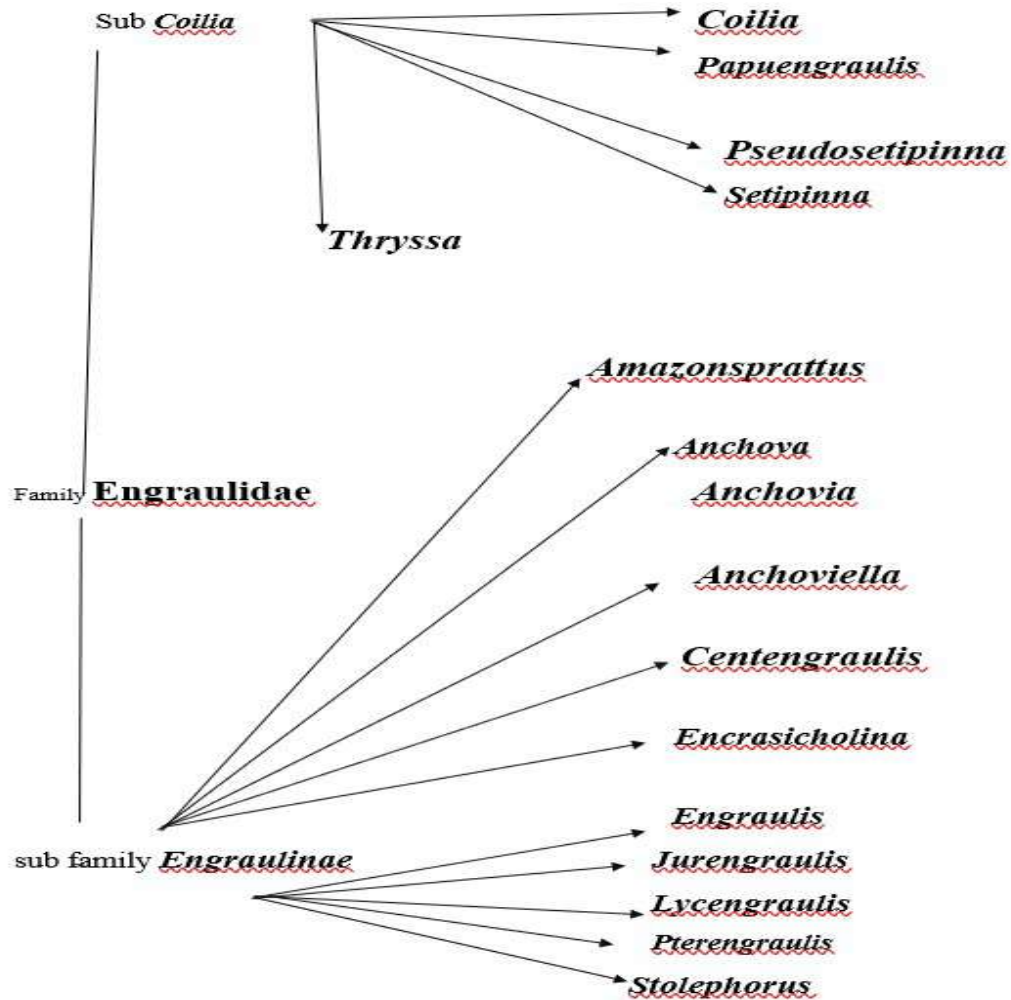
Sub Coilia

Coilia

Papuengraulis

Pseudosetipinna

Setipinna

Thryssa

Amazonsprattus

Anchova

Anchovia

Anchoviella

Centengraulis

Encrasicholina

Family Engraulidae

Engraulis

Jurengraulis

Lycengraulis

Pterengraulis

Stolephorus

sub family Engraulinae